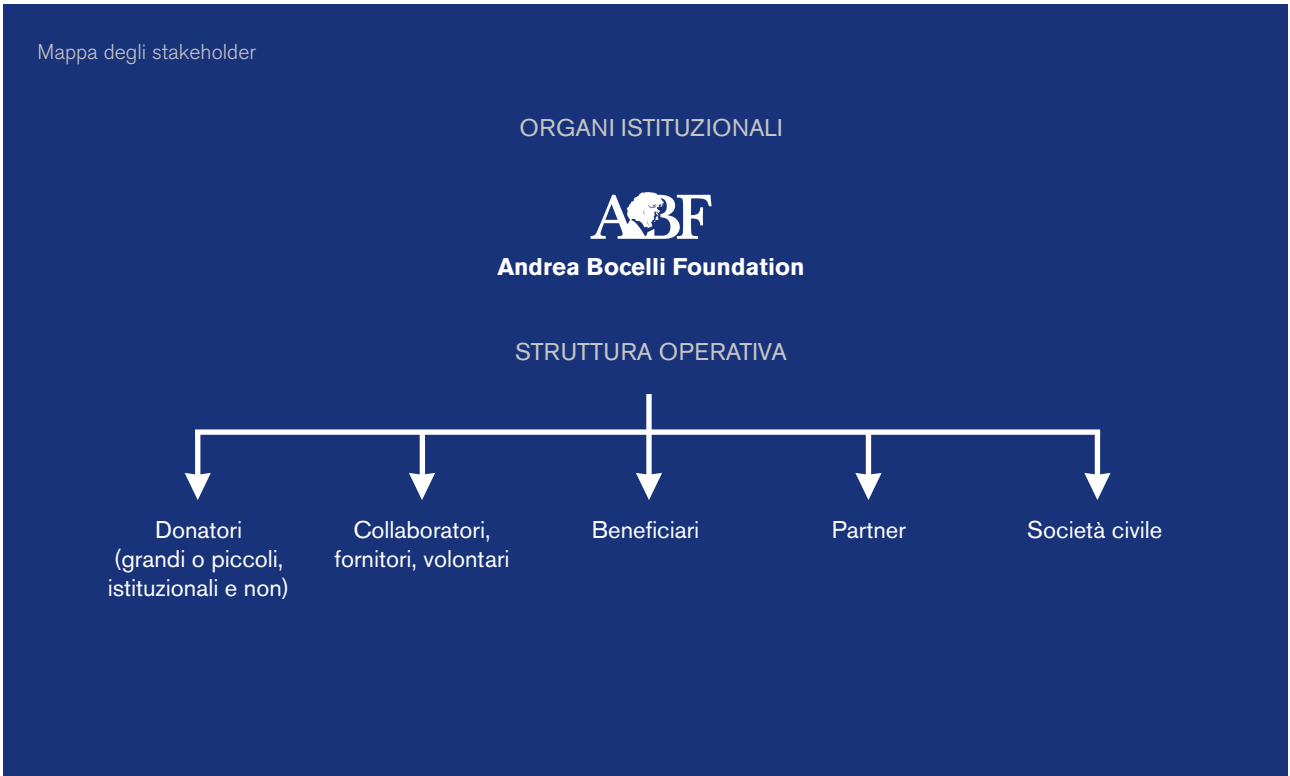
Mappa degli stakeholder

ORGANI ISTITUZIONALI

ABF
Andrea Bocelli Foundation

STRUTTURA OPERATIVA

Donatori (grandi o piccoli, istituzionali e non)

Collaboratori, fornitori, volontari

Beneficiari

Partner

Società civile